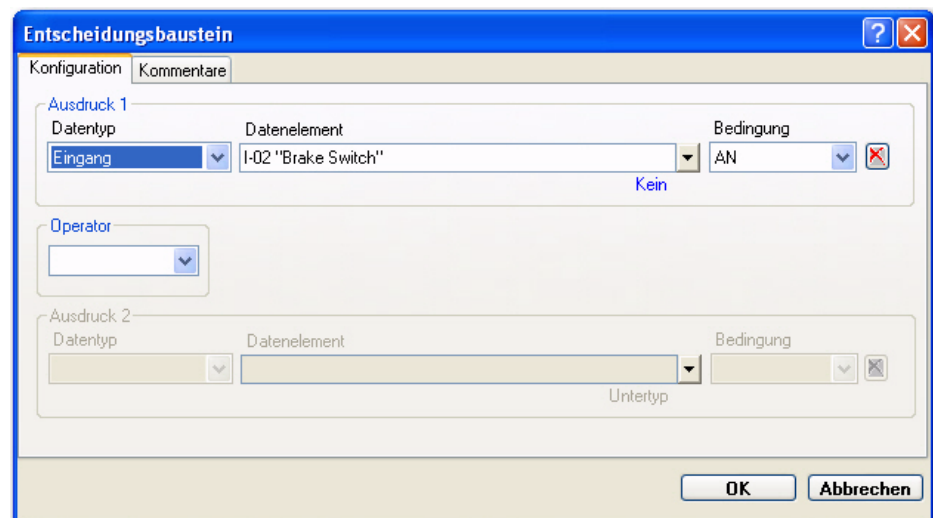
Entscheidungsbaustein

Konfiguration | Kommentare

Ausdruck 1
Datentyp
Eingang
Datenelement
I-02 "Brake Switch"
Kein
Bedingung
AN

Operator

Ausdruck 2
Datentyp
Datenelement
Untertyp
Bedingung

OK
Abbrechen